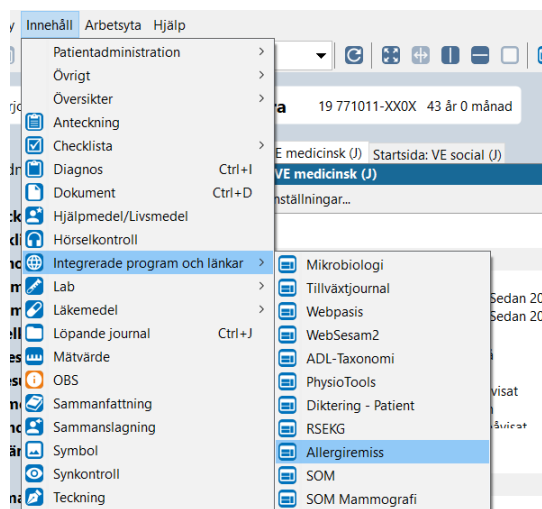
y Innehåll Arbetsyta Hjälp

Patientadministration
Övrigt
Översikter
Anteckning
Checklista
Diagnos Ctrl+I
Dokument Ctrl+D
Hjälpmedel/Livsmedel
Hörselkontroll
Integrerade program och länkar
Lab
Läkemedel
Löpande journal Ctrl+J
Mätvärde
OBS
Sammanfattning
Sammanslagning
Symbol
Synkontroll
Teckning

Mikrobiologi
Tillväxtjournal
Webpasis
WebSesam2
ADL-Taxonomi
PhysioTools
Diktering - Patient
RSEKG
Allergiremiss
SOM
SOM Mammografi

ra 19 771011-XX0X 43 år 0 månad

E medicinsk (J) Startsida: VE social (J)
VE medicinsk (J)
nställningar...

Sedan 20
Sedan 20
visat
visat